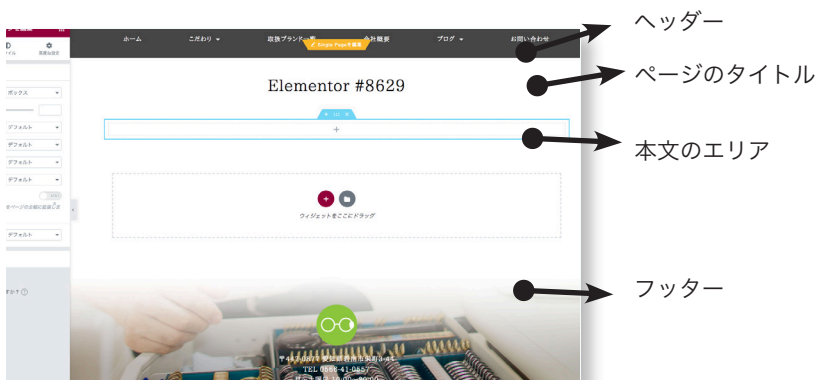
ホーム
こだわり
取扱ブランド一覧
会社概要
ブログ
お問い合わせ
Simple Pageを編集

Elementor #8629

+

ウィジェットをここにドラッグ

ボックス
デフォルト
デフォルト
デフォルト
デフォルト
デフォルト

TEL 0566-41-0657

ヘッダー
ページのタイトル
本文のエリア
フッター